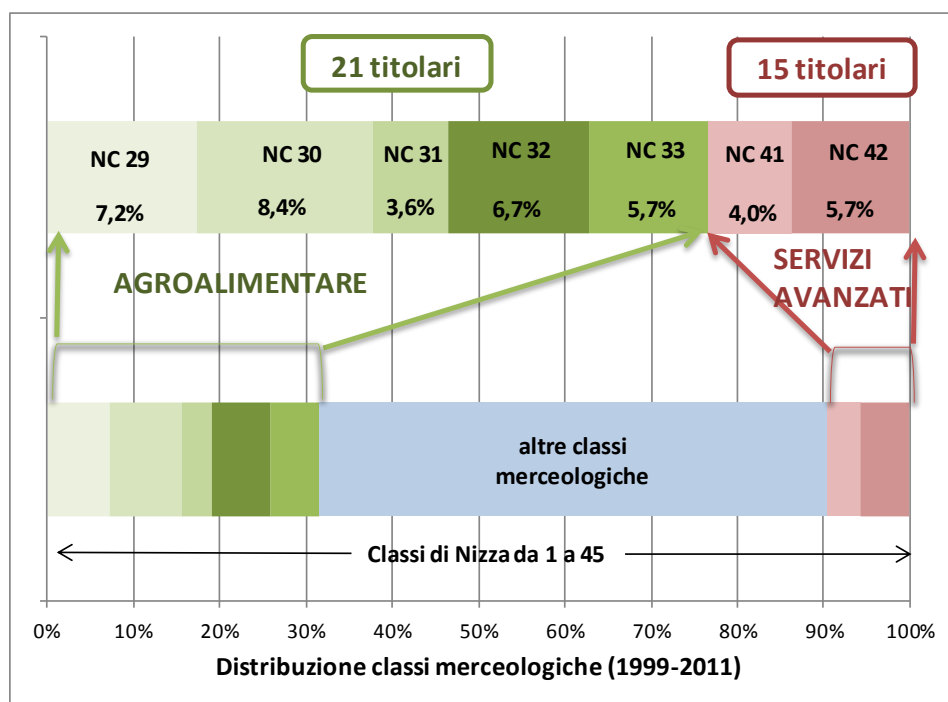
21 titolari

15 titolari

NC 29 7,2%

NC 30 8,4%

NC 31 3,6%

NC 32 6,7%

NC 33 5,7%

NC 41 4,0%

NC 42 5,7%

AGROALIMENTARE

SERVIZI AVANZATI

altre classi merceologiche

Classi di Nizza da 1 a 45

0% 10% 20% 30% 40% 50% 60% 70% 80% 90% 100%

Distribuzione classi merceologiche (1999-2011)